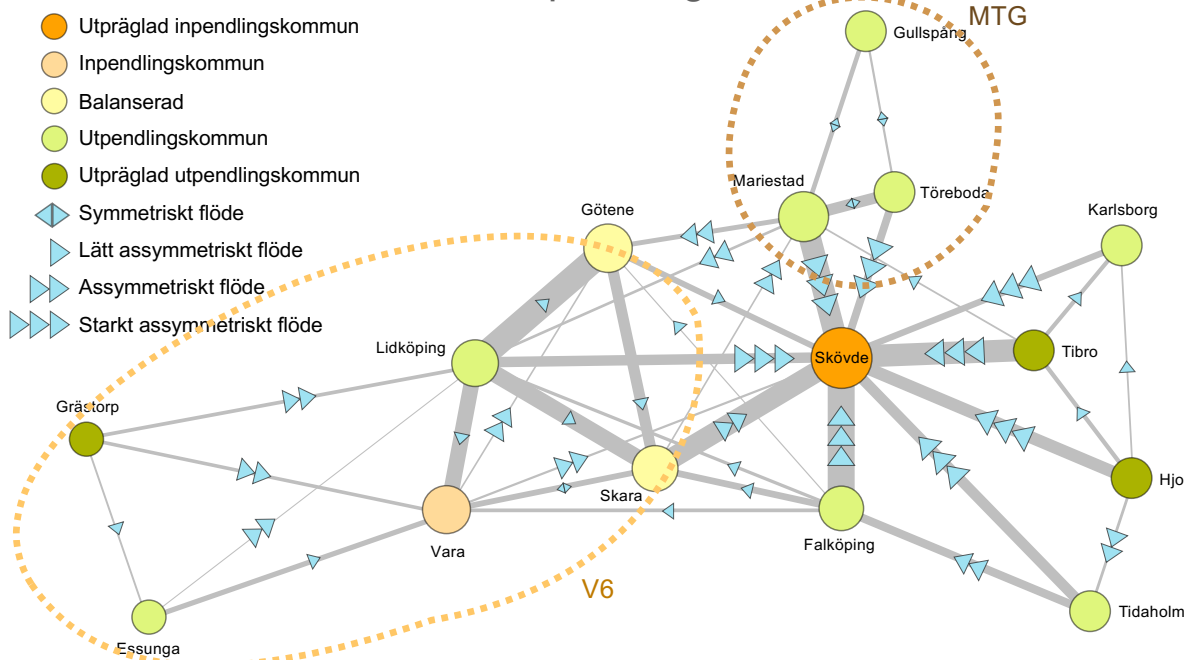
Utpräglad inpendlingskommun
Inpendlingskommun
Balanserad
Utpendlingskommun
Utpräglad utpendlingskommun
Symmetriskt flöde
Lätt assymmetriskt flöde
Assymmetriskt flöde
Starkt assymmetriskt flöde

MTG
Gullspång
Mariestad
Töreboda
Götene
Karlsborg
Lidköping
Skövde
Tibro
Grästorp
Skara
Hjo
Vara
Falköping
V6
Tidaholm
Essunga